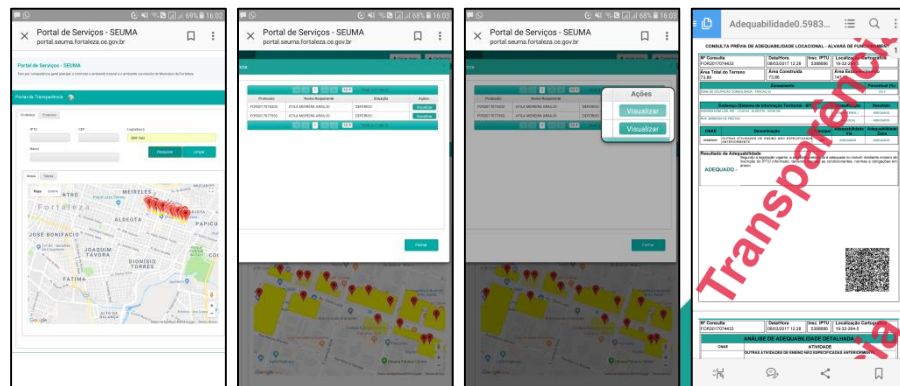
68% 16:02
Portal de Serviços - SEUMA
portal.seuma.fortaleza.ce.gov.br

Portal de Serviços - SEUMA

Portal da Transparência

Pesquisar
Limpar

Fortaleza
MEIRELES
ALDEOTA
JOSÉ BONIFÁCIO
JOAQUIM TÁVORA
DIONÍSIO TORRES
FÁTIMA
PAPICU
Google

68% 16:02
Portal de Serviços - SEUMA
portal.seuma.fortaleza.ce.gov.br

| Protocolo | Nome Requerente | Situação | Ações |
|---|---|---|---|
| FOR2017074433 | ATILA MOREIRA ARAUJO | DEFERIDO | Visualizar |
| FOR2017077933 | ATILA MOREIRA ARAUJO | DEFERIDO | Visualizar |

Fechar

66% 16:03
Portal de Serviços - SEUMA
portal.seuma.fortaleza.ce.gov.br

Ações
Visualizar
Visualizar

Fechar

Adequabilidade0.5983...

CONSULTA PRÉVIA DE ADEQUABILIDADE LOCACIONAL - ALVARÁ DE FUNCIONAMENTO

Nº Consulta
FOR2017074433
Data/Hora
08/03/2017 12:28
Insc. IPTU
5369880
Localização Cartográfica
19-32-284-5
Área Total do Terreno
73,00
Área Construída
73,00

Zoneamento

Resultado de Adequabilidade
ADEQUADO

Transparência

Nº Consulta
FOR2017074433
Data/Hora
08/03/2017 12:28
Insc. IPTU
5369880
Localização Cartográfica
19-32-284-5

ANÁLISE DE ADEQUABILIDADE DETALHADA
CNAE
ATIVIDADE
OUTRAS ATIVIDADES DE ENSINO NÃO ESPECIFICADAS ANTERIORMENTE